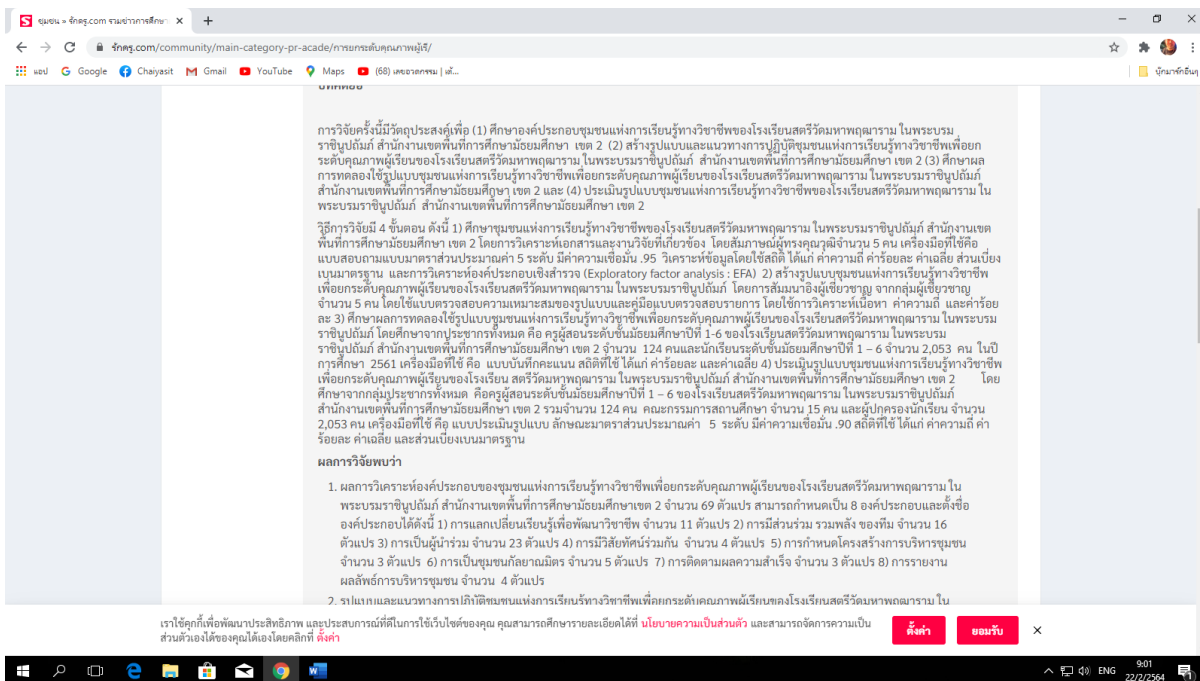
ชุมชน » รักครู.com รวมข่าวการศึกษ ×  +

รักครู.com/community/main-category-pr-acade/การยกระดับคุณภาพผู้เรี/

แอป  Google  Chaiyasit  Gmail  YouTube  Maps  (68) เสถอฮากรรม | เด้...  บุ๊กมาร์กอื่นๆ

บทคัดย่อ

การวิจัยครั้งนี้มีวัตถุประสงค์เพื่อ (1) ศึกษาองค์ประกอบชุมชนแห่งการเรียนรู้ทางวิชาชีพของโรงเรียนสตรีวัดมหาพฤฒาราม ในพระบรมราชินูปถัมภ์ สำนักงานเขตพื้นที่การศึกษามัธยมศึกษา เขต 2 (2) สร้างรูปแบบและแนวทางการปฏิบัติชุมชนแห่งการเรียนรู้ทางวิชาชีพเพื่อยกระดับคุณภาพผู้เรียนของโรงเรียนสตรีวัดมหาพฤฒาราม ในพระบรมราชินูปถัมภ์ สำนักงานเขตพื้นที่การศึกษามัธยมศึกษา เขต 2 (3) ศึกษาผลการทดลองใช้รูปแบบชุมชนแห่งการเรียนรู้ทางวิชาชีพเพื่อยกระดับคุณภาพผู้เรียนของโรงเรียนสตรีวัดมหาพฤฒาราม ในพระบรมราชินูปถัมภ์ สำนักงานเขตพื้นที่การศึกษามัธยมศึกษา เขต 2 และ (4) ประเมินรูปแบบชุมชนแห่งการเรียนรู้ทางวิชาชีพของโรงเรียนสตรีวัดมหาพฤฒาราม ในพระบรมราชินูปถัมภ์ สำนักงานเขตพื้นที่การศึกษามัธยมศึกษา เขต 2

วิธีการวิจัยมี 4 ขั้นตอน ดังนี้ 1) ศึกษาชุมชนแห่งการเรียนรู้ทางวิชาชีพของโรงเรียนสตรีวัดมหาพฤฒาราม ในพระบรมราชินูปถัมภ์ สำนักงานเขตพื้นที่การศึกษามัธยมศึกษา เขต 2 โดยการวิเคราะห์เอกสารและงานวิจัยที่เกี่ยวข้อง โดยสัมภาษณ์ผู้ทรงคุณวุฒิจำนวน 5 คน เครื่องมือที่ใช้คือแบบสอบถามแบบมาตราส่วนประมาณค่า 5 ระดับ มีค่าความเชื่อมั่น .95 วิเคราะห์ข้อมูลโดยใช้สถิติ ได้แก่ ค่าความถี่ ค่าร้อยละ ค่าเฉลี่ย ส่วนเบี่ยงเบนมาตรฐาน และการวิเคราะห์องค์ประกอบเชิงสำรวจ (Exploratory factor analysis : EFA) 2) สร้างรูปแบบชุมชนแห่งการเรียนรู้ทางวิชาชีพเพื่อยกระดับคุณภาพผู้เรียนของโรงเรียนสตรีวัดมหาพฤฒาราม ในพระบรมราชินูปถัมภ์ โดยการสัมมนาอิงผู้เชี่ยวชาญ จากกลุ่มผู้เชี่ยวชาญ จำนวน 5 คน โดยใช้แบบตรวจสอบความเหมาะสมของรูปแบบและคู่มือแบบตรวจสอบรายการ โดยใช้การวิเคราะห์เนื้อหา ค่าความถี่ และค่าร้อยละ 3) ศึกษาผลการทดลองใช้รูปแบบชุมชนแห่งการเรียนรู้ทางวิชาชีพเพื่อยกระดับคุณภาพผู้เรียนของโรงเรียนสตรีวัดมหาพฤฒาราม ในพระบรมราชินูปถัมภ์ โดยศึกษาจากประชากรทั้งหมด คือ ครูผู้สอนระดับชั้นมัธยมศึกษาปีที่ 1-6 ของโรงเรียนสตรีวัดมหาพฤฒาราม ในพระบรมราชินูปถัมภ์ สำนักงานเขตพื้นที่การศึกษามัธยมศึกษา เขต 2 จำนวน 124 คนและนักเรียนระดับชั้นมัธยมศึกษาปีที่ 1 – 6 จำนวน 2,053 คน ในปีการศึกษา 2561 เครื่องมือที่ใช้ คือ แบบบันทึกคะแนน สถิติที่ใช้ ได้แก่ ค่าร้อยละ และค่าเฉลี่ย 4) ประเมินรูปแบบชุมชนแห่งการเรียนรู้ทางวิชาชีพเพื่อยกระดับคุณภาพผู้เรียนของโรงเรียน สตรีวัดมหาพฤฒาราม ในพระบรมราชินูปถัมภ์ สำนักงานเขตพื้นที่การศึกษามัธยมศึกษา เขต 2 โดยศึกษาจากกลุ่มประชากรทั้งหมด คือครูผู้สอนระดับชั้นมัธยมศึกษาปีที่ 1 – 6 ของโรงเรียนสตรีวัดมหาพฤฒาราม ในพระบรมราชินูปถัมภ์ สำนักงานเขตพื้นที่การศึกษามัธยมศึกษา เขต 2 รวมจำนวน 124 คน คณะกรรมการสถานศึกษา จำนวน 15 คน และผู้ปกครองนักเรียน จำนวน 2,053 คน เครื่องมือที่ใช้ คือ แบบประเมินรูปแบบ ลักษณะมาตราส่วนประมาณค่า 5 ระดับ มีค่าความเชื่อมั่น .90 สถิติที่ใช้ ได้แก่ ค่าความถี่ ค่าร้อยละ ค่าเฉลี่ย และส่วนเบี่ยงเบนมาตรฐาน

ผลการวิจัยพบว่า

1. ผลการวิเคราะห์องค์ประกอบของชุมชนแห่งการเรียนรู้ทางวิชาชีพเพื่อยกระดับคุณภาพผู้เรียนของโรงเรียนสตรีวัดมหาพฤฒาราม ในพระบรมราชินูปถัมภ์ สำนักงานเขตพื้นที่การศึกษามัธยมศึกษาเขต 2 จำนวน 69 ตัวแปร สามารถกำหนดเป็น 8 องค์ประกอบและตั้งชื่อองค์ประกอบได้ดังนี้ 1) การแลกเปลี่ยนเรียนรู้เพื่อพัฒนาวิชาชีพ จำนวน 11 ตัวแปร 2) การมีส่วนร่วม รวมพลัง ของทีม จำนวน 16 ตัวแปร 3) การเป็นผู้นำร่วม จำนวน 23 ตัวแปร 4) การมีวิสัยทัศน์ร่วมกัน จำนวน 4 ตัวแปร 5) การกำหนดโครงสร้างการบริหารชุมชน จำนวน 3 ตัวแปร 6) การเป็นชุมชนกัลยาณมิตร จำนวน 5 ตัวแปร 7) การติดตามผลความสำเร็จ จำนวน 3 ตัวแปร 8) การรายงานผลลัพธ์การบริหารชุมชน จำนวน 4 ตัวแปร

2. รูปแบบและแนวทางการปฏิบัติชุมชนแห่งการเรียนรู้ทางวิชาชีพเพื่อยกระดับคุณภาพผู้เรียนของโรงเรียนสตรีวัดมหาพฤฒาราม ใน

เราใช้คุกกี้เพื่อพัฒนาประสิทธิภาพ และประสบการณ์ที่ดีในการใช้เว็บไซต์ของคุณ คุณสามารถศึกษารายละเอียดได้ที่ นโยบายความเป็นส่วนตัว และสามารถจัดการความเป็นส่วนตัวเองได้ของคุณได้เองโดยคลิกที่ ตั้งค่า

ตั้งค่า  ยอมรับ  ×

ENG  9:01  22/2/2564